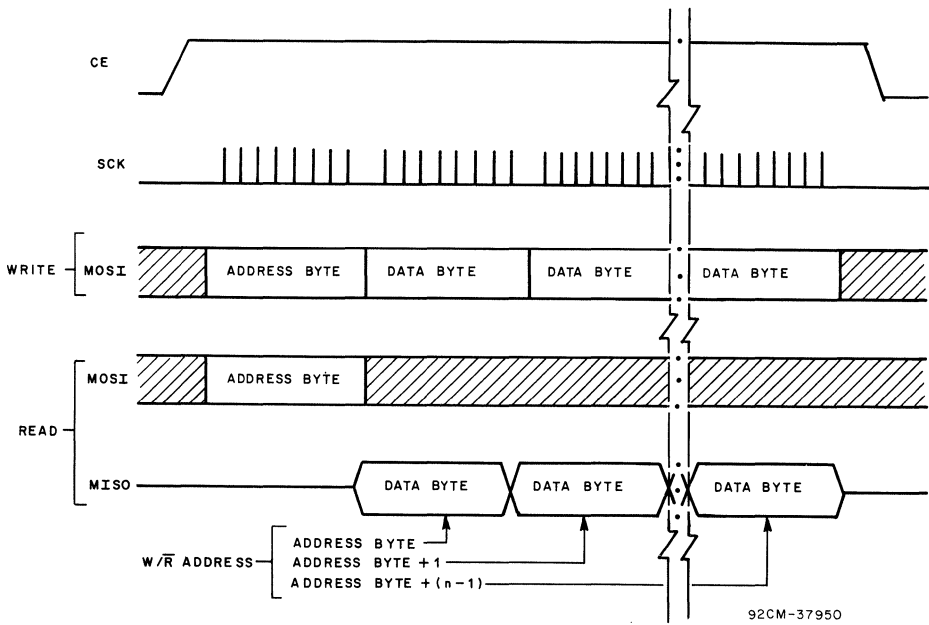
CE

SCK

WRITE MOSI ADDRESS BYTE DATA BYTE DATA BYTE DATA BYTE

READ

MOSI ADDRESS BYTE

MISO DATA BYTE DATA BYTE DATA BYTE

W/$\overline{R}$ ADDRESS

ADDRESS BYTE

ADDRESS BYTE +1

ADDRESS BYTE +(n−1)

92CM-37950